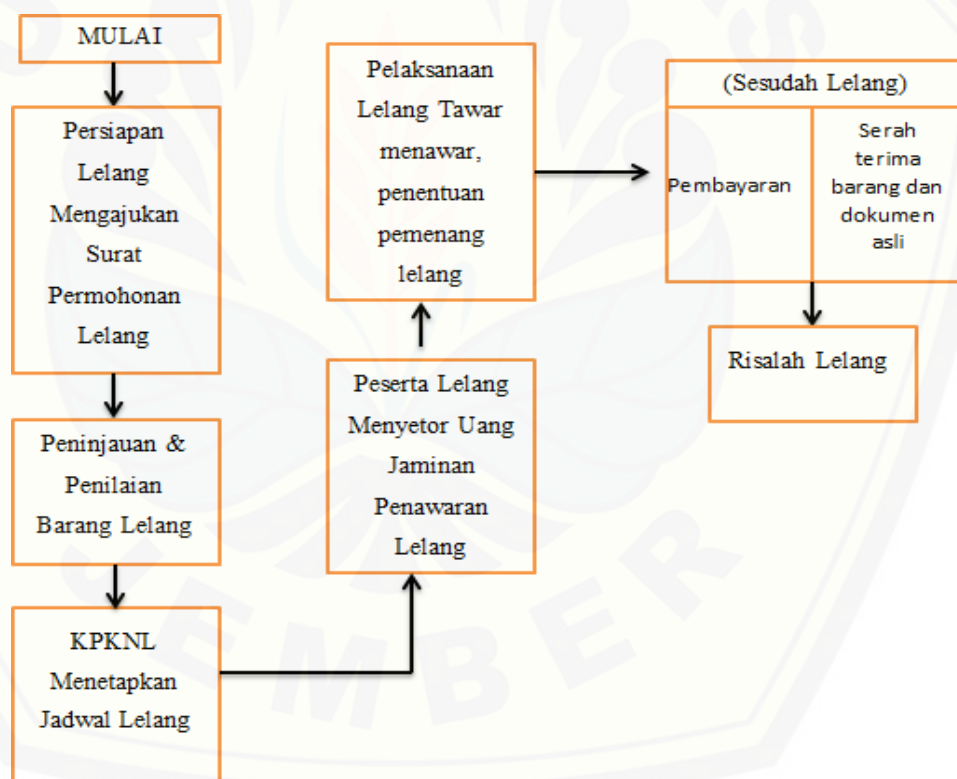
MULAI

Persiapan Lelang Mengajukan Surat Permohonan Lelang

Peninjauan & Penilaian Barang Lelang

KPKNL Menetapkan Jadwal Lelang

Peserta Lelang Menyetor Uang Jaminan Penawaran Lelang

Pelaksanaan Lelang Tawar menawar, penentuan pemenang lelang

(Sesudah Lelang)

Pembayaran

Serah terima barang dan dokumen asli

Risalah Lelang

JEMBER